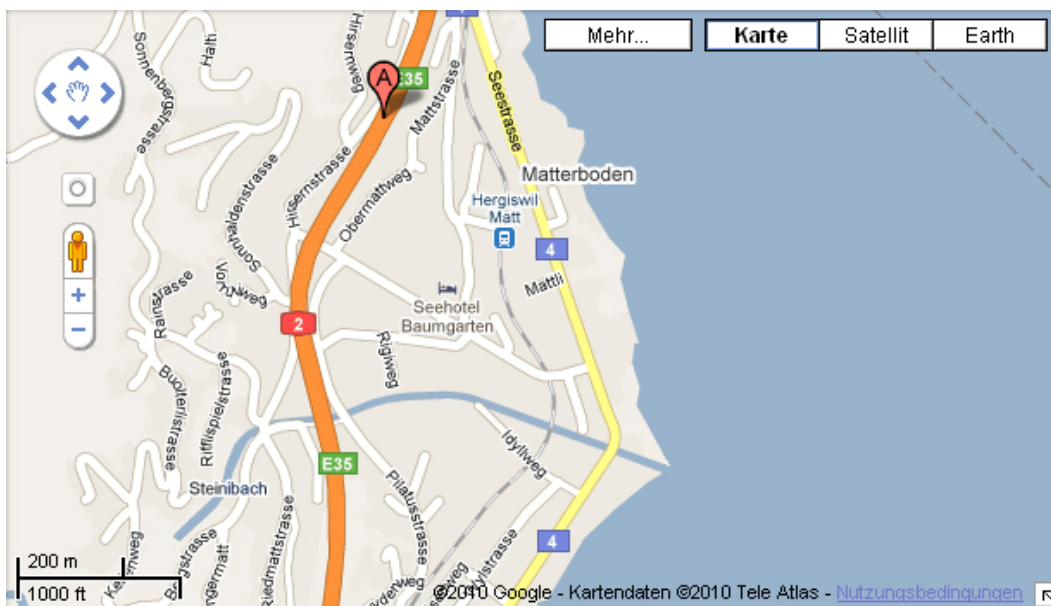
Mehr...
Karte
Satellit
Earth

Halti
Sonnenbergstrasse
Hirsernweg
E35
A
Mattstrasse
Seestrasse
Matterboden
Hirsernstrasse
Obermattweg
Hergiswil Matt
4
Sonnenhaldenstrasse
Vorweg
Mattli
Rainstrasse
Seehotel Baumgarten
2
Rigiweg
Buchlerlistrasse
Riffispielstrasse
Idyllweg
E35
Steinibach
Pilatusstrasse
4
Riedmattstrasse
200 m
1000 ft
©2010 Google - Kartendaten ©2010 Tele Atlas - Nutzungsbedingungen